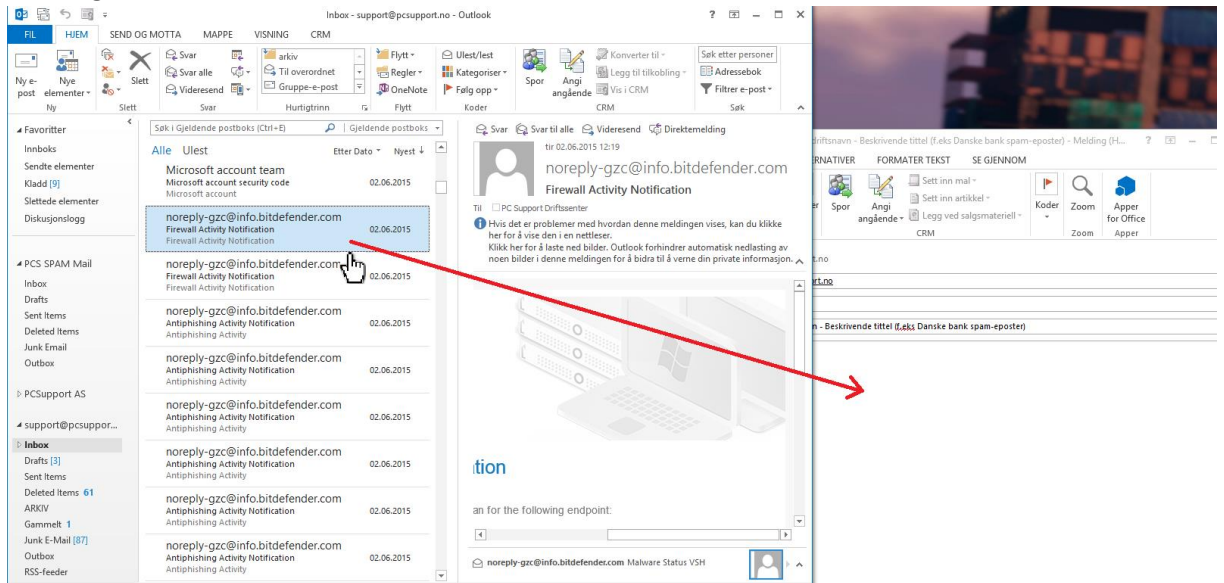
Inbox - support@pcsupport.no - Outlook

? – □ ×

FIL HJEM SEND OG MOTTA MAPPE VISNING CRM

Ny e-post Nye elementer
Ny

Slett
Slett

Svar
Svar alle
Videresend
Svar

arkiv
Til overordnet
Gruppe-e-post
Hurtigtrinn

Flytt
Regler
OneNote
Flytt

Ulest/lest
Kategoriser
Følg opp
Koder

Spor
Angi angående
Konverter til
Legg til tilkobling
Vis i CRM
CRM

Søk etter personer
Adressebok
Filtrer e-post
Søk

Favoritter
Innboks
Sendte elementer
Kladd [9]
Slettede elementer
Diskusjonslogg

PCS SPAM Mail
Inbox
Drafts
Sent Items
Deleted Items
Junk Email
Outbox

PCSupport AS

support@pcsuppor...
Inbox
Drafts [3]
Sent Items
Deleted Items 61
ARKIV
Gammelt 1
Junk E-Mail [87]
Outbox
RSS-feeder

Søk i Gjeldende postboks (Ctrl+E) | Gjeldende postboks

Alle Ulest Etter Dato Nyest

Microsoft account team
Microsoft account security code 02.06.2015
Microsoft account

noreply-gzc@info.bitdefender.com
Firewall Activity Notification 02.06.2015
Firewall Activity Notification

noreply-gzc@info.bitdefender.com
Firewall Activity Notification 02.06.2015
Firewall Activity Notification

noreply-gzc@info.bitdefender.com
Antiphishing Activity Notification 02.06.2015
Antiphishing Activity

noreply-gzc@info.bitdefender.com
Antiphishing Activity Notification 02.06.2015
Antiphishing Activity

noreply-gzc@info.bitdefender.com
Antiphishing Activity Notification 02.06.2015
Antiphishing Activity

noreply-gzc@info.bitdefender.com
Antiphishing Activity Notification 02.06.2015
Antiphishing Activity

noreply-gzc@info.bitdefender.com
Antiphishing Activity Notification 02.06.2015
Antiphishing Activity

noreply-gzc@info.bitdefender.com
Antiphishing Activity Notification 02.06.2015
Antiphishing Activity

Svar Svar til alle Videresend Direktemelding

tir 02.06.2015 12:19
noreply-gzc@info.bitdefender.com
Firewall Activity Notification
Til PC Support Driftssenter

Hvis det er problemer med hvordan denne meldingen vises, kan du klikke her for å vise den i en nettleser.
Klikk her for å laste ned bilder. Outlook forhindrer automatisk nedlasting av noen bilder i denne meldingen for å bidra til å verne din private informasjon.

tion

an for the following endpoint:

noreply-gzc@info.bitdefender.com Malware Status VSH

driftsnavn - Beskrivende tittel (f.eks Danske bank spam-eposter) - Melding (H... ?

ERNATIVER FORMATER TEKST SE GJENNOM

Spor
Angi angående
Sett inn mal
Sett inn artikkel
Legg ved salgsmateriell
CRM
Koder
Zoom
Zoom
Apper for Office
Apper

t.no
rt.no

n - Beskrivende tittel (f.eks Danske bank spam-eposter)